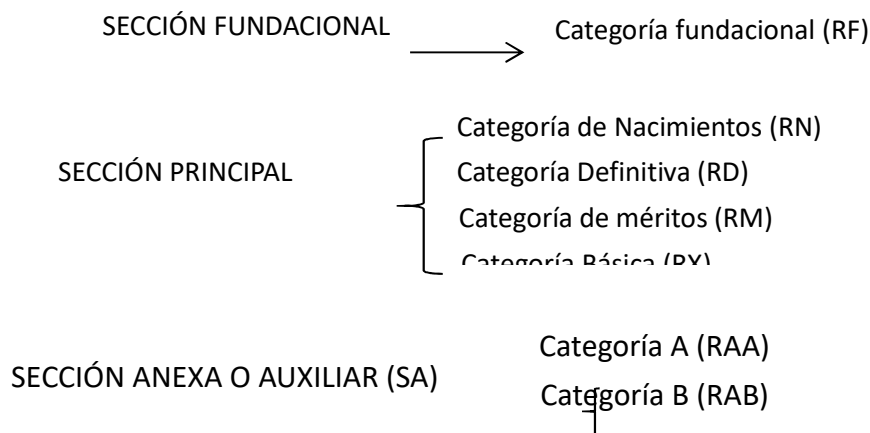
SECCIÓN FUNDACIONAL

Categoría fundacional (RF)

SECCIÓN PRINCIPAL

Categoría de Nacimientos (RN)
Categoría Definitiva (RD)
Categoría de méritos (RM)
Categoría Básica (RX)

SECCIÓN ANEXA O AUXILIAR (SA)

Categoría A (RAA)
Categoría B (RAB)